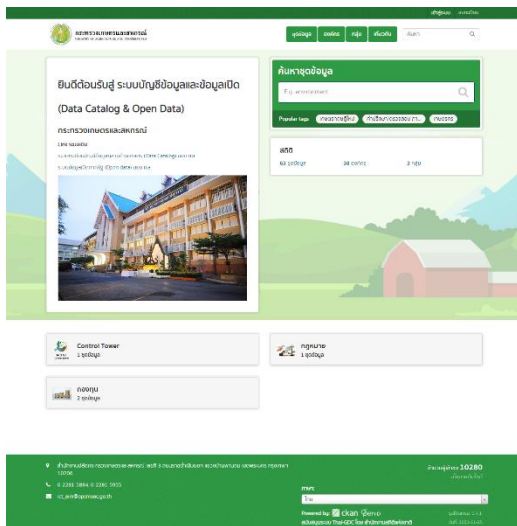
เข้าสู่ระบบ ลงทะเบียน

กระทรวงเกษตรและสหกรณ์

ชุดข้อมูล องค์กร กลุ่ม เกี่ยวกับ ค้นหา

ยินดีต้อนรับสู่ ระบบบัญชีข้อมูลและข้อมูลเปิด

(Data Catalog & Open Data)

กระทรวงเกษตรและสหกรณ์

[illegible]

ค้นหาชุดข้อมูล

E.g. environment

Popular tags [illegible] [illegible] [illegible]

สถิติ

63 ชุดข้อมูล 20 องค์กร 3 กลุ่ม

Control Tower
1 ชุดข้อมูล

กฎหมาย
1 ชุดข้อมูล

กองทุน
2 ชุดข้อมูล

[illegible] 10200

0 2281 5884 0 2281 5955

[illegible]

จำนวนผู้เข้าชม 10280

ภาษา

ไทย

Powered by ckan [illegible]